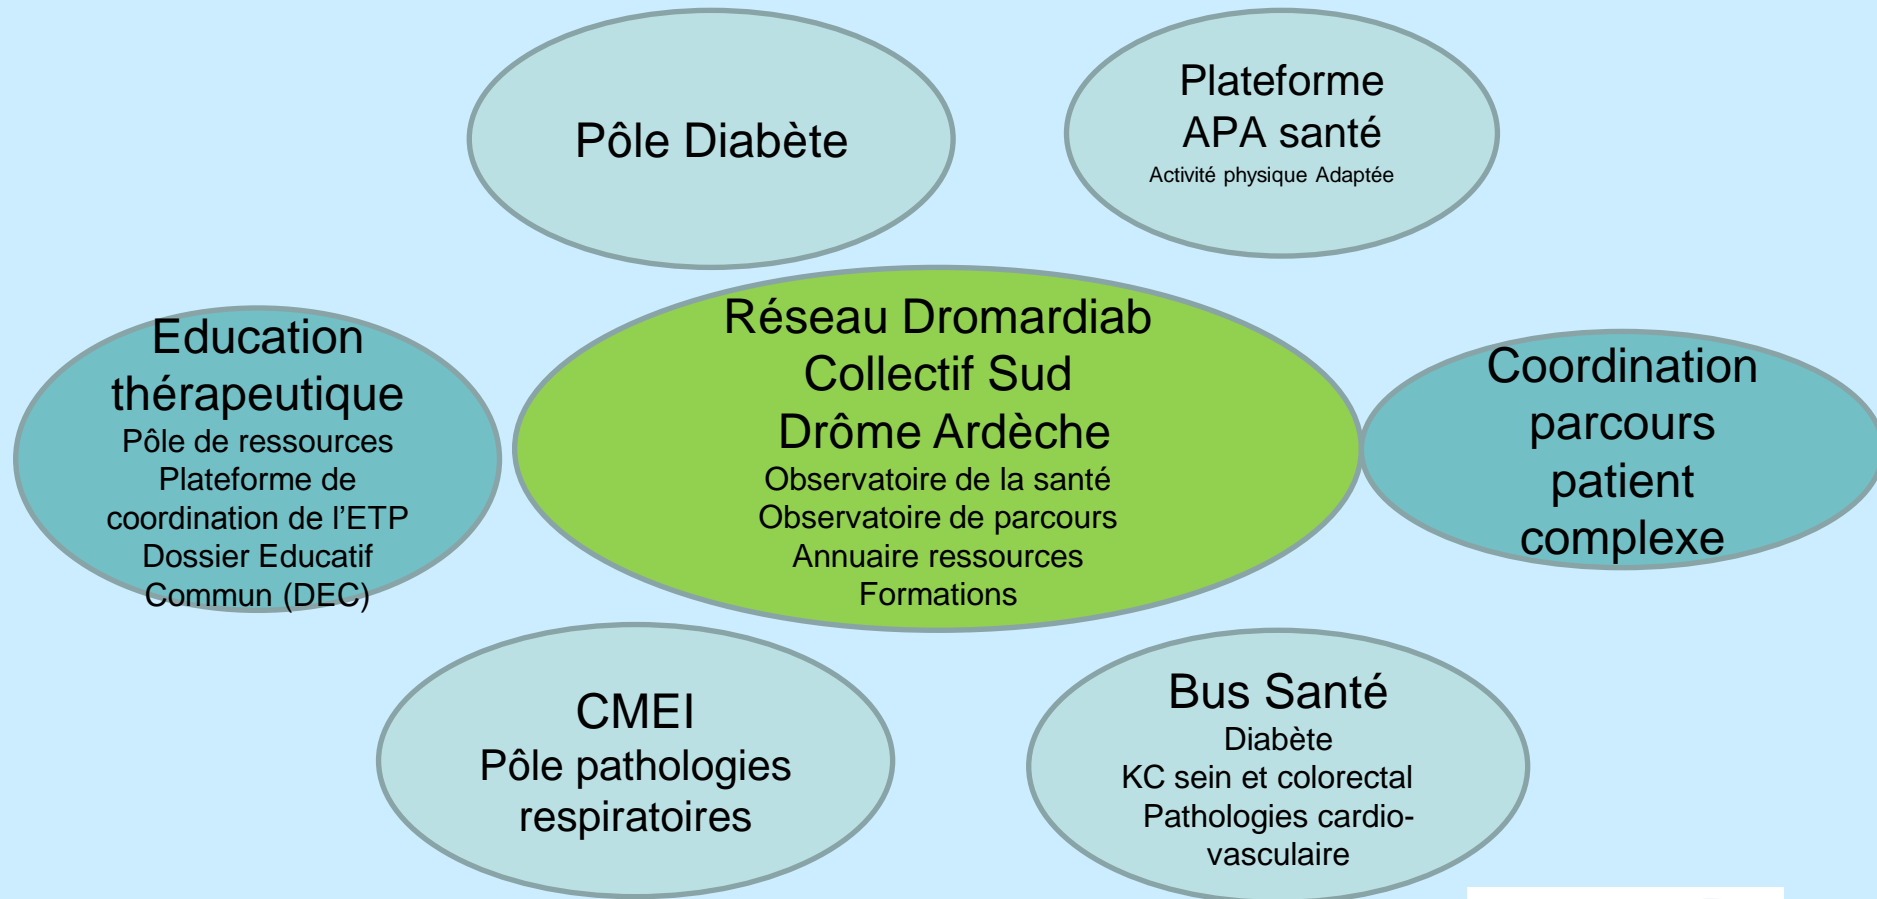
Pôle Diabète

Plateforme APA santé
Activité physique Adaptée

Education thérapeutique
Pôle de ressources
Plateforme de coordination de l'ETP
Dossier Educatif Commun (DEC)

Réseau Dromardiab
Collectif Sud
Drôme Ardèche
Observatoire de la santé
Observatoire de parcours
Annuaire ressources
Formations

Coordination parcours patient complexe

CMEI
Pôle pathologies respiratoires

Bus Santé
Diabète
KC sein et colorectal
Pathologies cardiovasculaire